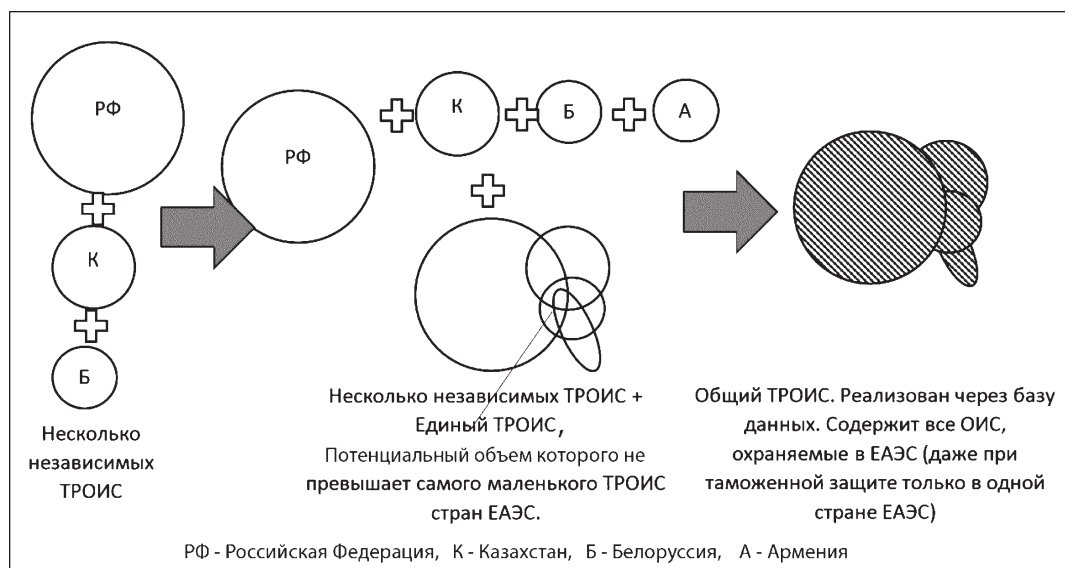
РФ

К

Б

Несколько независимых ТРОИС

РФ

К

Б

А

Несколько независимых ТРОИС + Единый ТРОИС, Потенциальный объем которого не превышает самого маленького ТРОИС стран ЕАЭС.

Общий ТРОИС. Реализован через базу данных. Содержит все ОИС, охраняемые в ЕАЭС (даже при таможенной защите только в одной стране ЕАЭС)

РФ - Российская Федерация, К - Казахстан, Б - Белоруссия, А - Армения